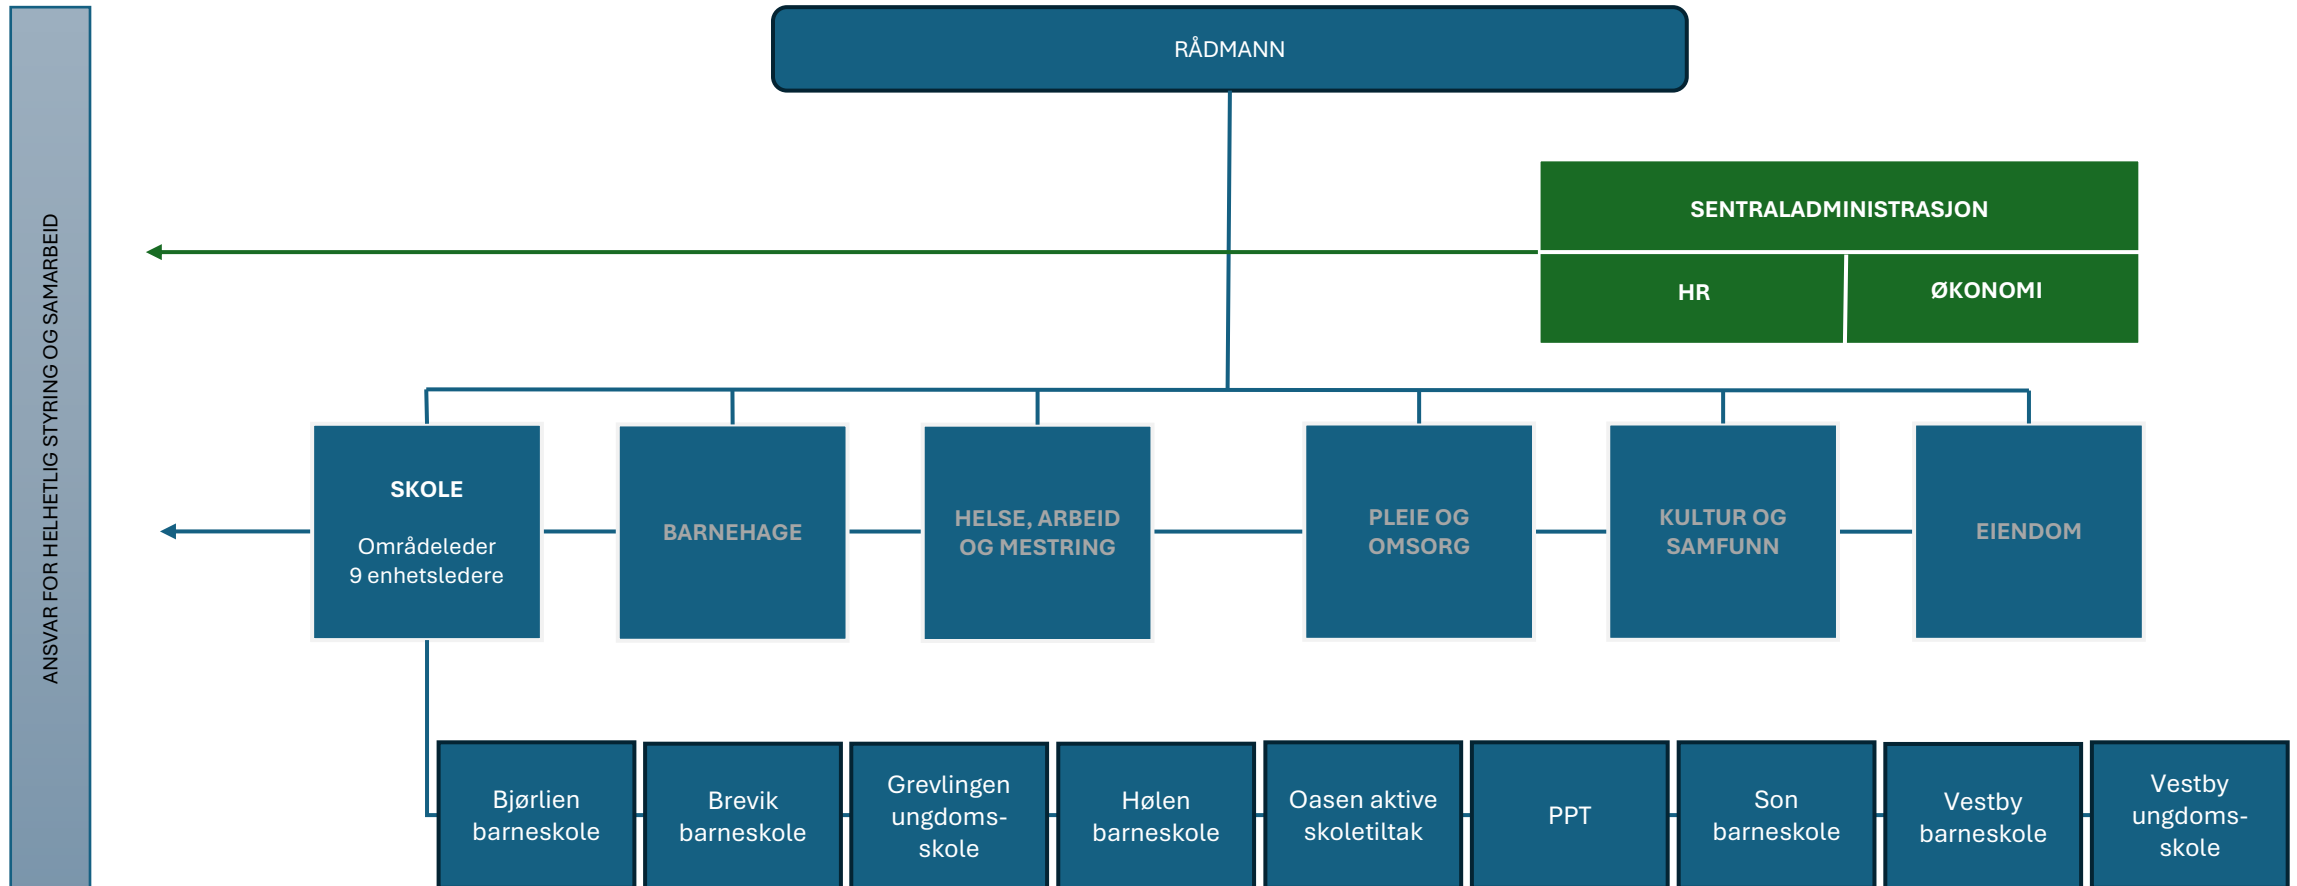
ANSVAR FOR HELHETLIG STYRING OG SAMARBEID

RÅDMANN

SENTRALADMINISTRASJON

HR

ØKONOMI

SKOLE

Områdeleder
9 enhetsledere

BARNEHAGE

HELSE, ARBEID OG MESTRING

PLEIE OG OMSORG

KULTUR OG SAMFUNN

EIENDOM

Bjørlien barneskole

Brevik barneskole

Grevlingen ungdomsskole

Hølen barneskole

Oasen aktive skoletiltak

PPT

Son barneskole

Vestby barneskole

Vestby ungdomsskole